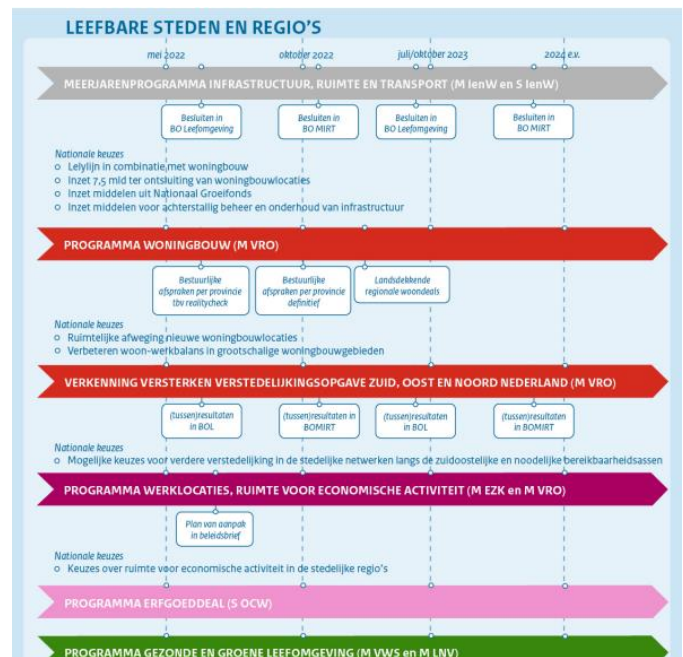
LEEFBARE STEDEN EN REGIO'S

mei 2022

oktober 2022

juli/oktober 2023

2024 e.v.

MEERJARENPROGRAMMA INFRASTRUCTUUR, RUIMTE EN TRANSPORT (M IenW en S IenW)

Besluiten in BO Leefomgeving

Besluiten in BO MIRT

Besluiten in BO Leefomgeving

Besluiten in BO MIRT

Nationale keuzes
○ Lelylijn in combinatie met woningbouw
○ Inzet 7,5 mld ter ontsluiting van woningbouwlocaties
○ Inzet middelen uit Nationaal Groeifonds
○ Inzet middelen voor achterstallig beheer en onderhoud van infrastructuur

PROGRAMMA WONINGBOUW (M VRO)

Bestuurlijke afspraken per provincie tbv realitycheck

Bestuurlijke afspraken per provincie definitief

Landsdekkende regionale woondeals

Nationale keuzes
○ Ruimtelijke afweging nieuwe woningbouwlocaties
○ Verbeteren woon-werkbalans in grootschalige woningbouwgebieden

VERKENNING VERSTERKEN VERSTEDELIJKINGSOPGAVE ZUID, OOST EN NOORD NEDERLAND (M VRO)

(tussen)resultaten in BOL

(tussen)resultaten in BOMIRT

(tussen)resultaten in BOL

(tussen)resultaten in BOMIRT

Nationale keuzes
○ Mogelijke keuzes voor verdere verstedelijking in de stedelijke netwerken langs de zuidoostelijke en noordelijke bereikbaarheidsassen

PROGRAMMA WERKLOCATIES, RUIMTE VOOR ECONOMISCHE ACTIVITEIT (M EZK en M VRO)

Plan van aanpak in beleidsbrief

Nationale keuzes
○ Keuzes over ruimte voor economische activiteit in de stedelijke regio's

PROGRAMMA ERFGOEDDEAL (S OCW)

PROGRAMMA GEZONDE EN GROENE LEEFOMGEVING (M VWS en M LNV)